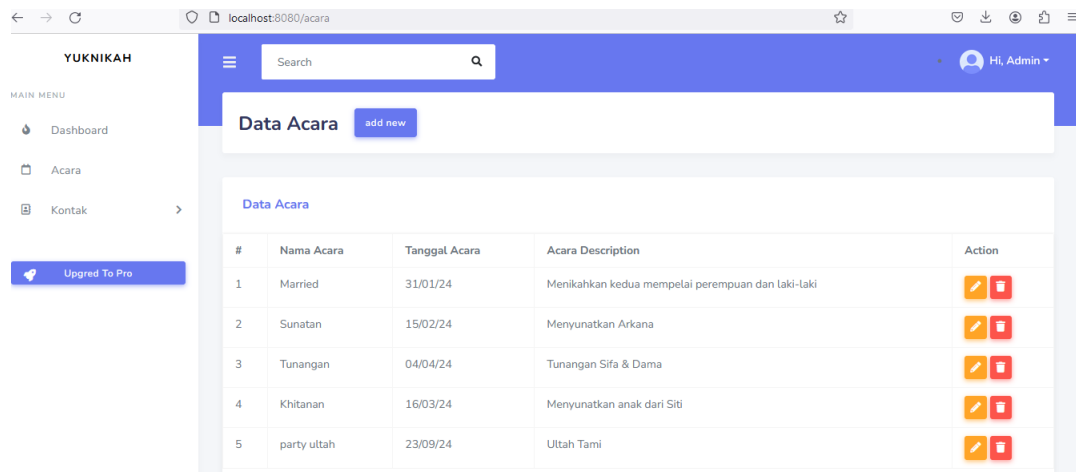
localhost:8080/acara

YUKNIKAH

MAIN MENU

Dashboard

Acara

Kontak

Upgred To Pro

Search

Hi, Admin

Data Acara

add new

Data Acara

| # | Nama Acara | Tanggal Acara | Acara Description | Action |
|---|---|---|---|---|
| 1 | Married | 31/01/24 | Menikahkan kedua mempelai perempuan dan laki-laki | |
| 2 | Sunatan | 15/02/24 | Menyunatkan Arkana | |
| 3 | Tunangan | 04/04/24 | Tunangan Sifa & Dama | |
| 4 | Khitanan | 16/03/24 | Menyunatkan anak dari Siti | |
| 5 | party ultah | 23/09/24 | Ultah Tami | |